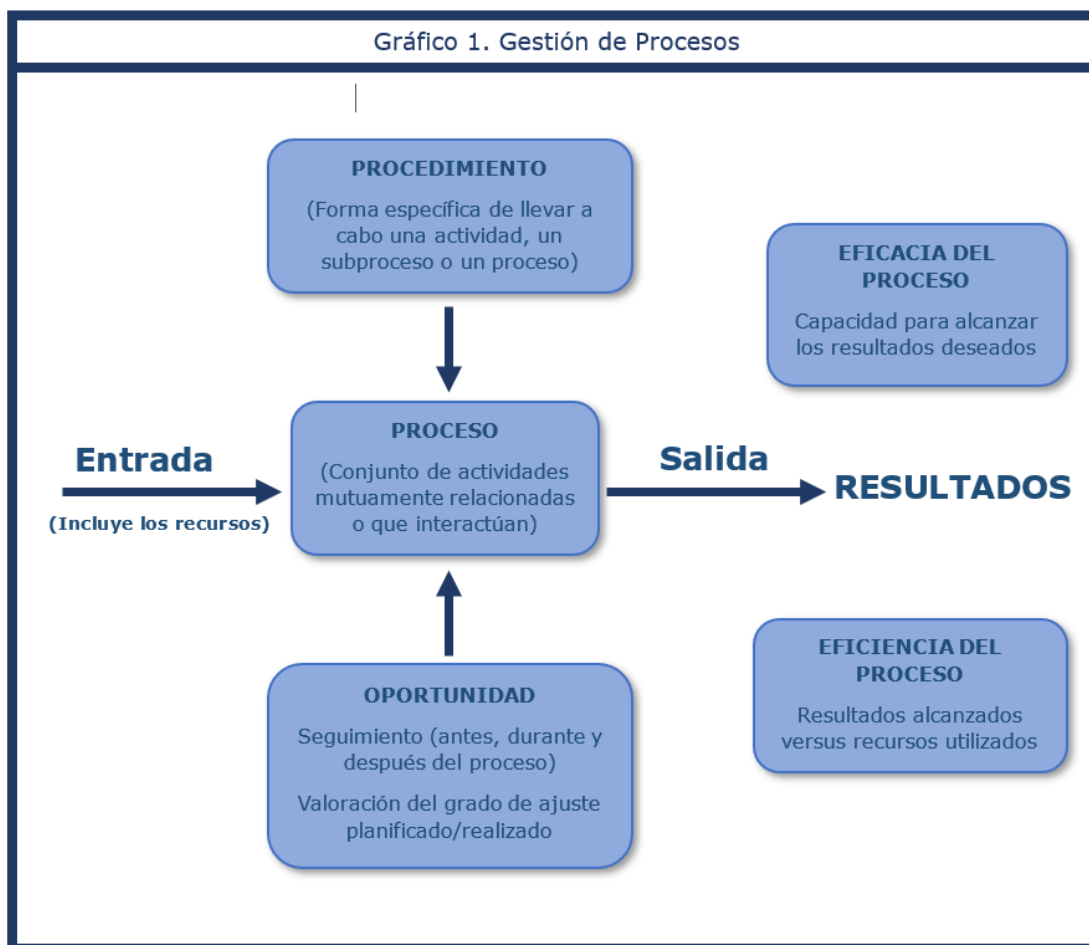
Gráfico 1. Gestión de Procesos

PROCEDIMIENTO

(Forma específica de llevar a cabo una actividad, un subproceso o un proceso)

EFICACIA DEL PROCESO

Capacidad para alcanzar los resultados deseados

Entrada

(Incluye los recursos)

PROCESO

(Conjunto de actividades mutuamente relacionadas o que interactúan)

Salida

RESULTADOS

EFICIENCIA DEL PROCESO

Resultados alcanzados versus recursos utilizados

OPORTUNIDAD

Seguimiento (antes, durante y después del proceso)

Valoración del grado de ajuste planificado/realizado